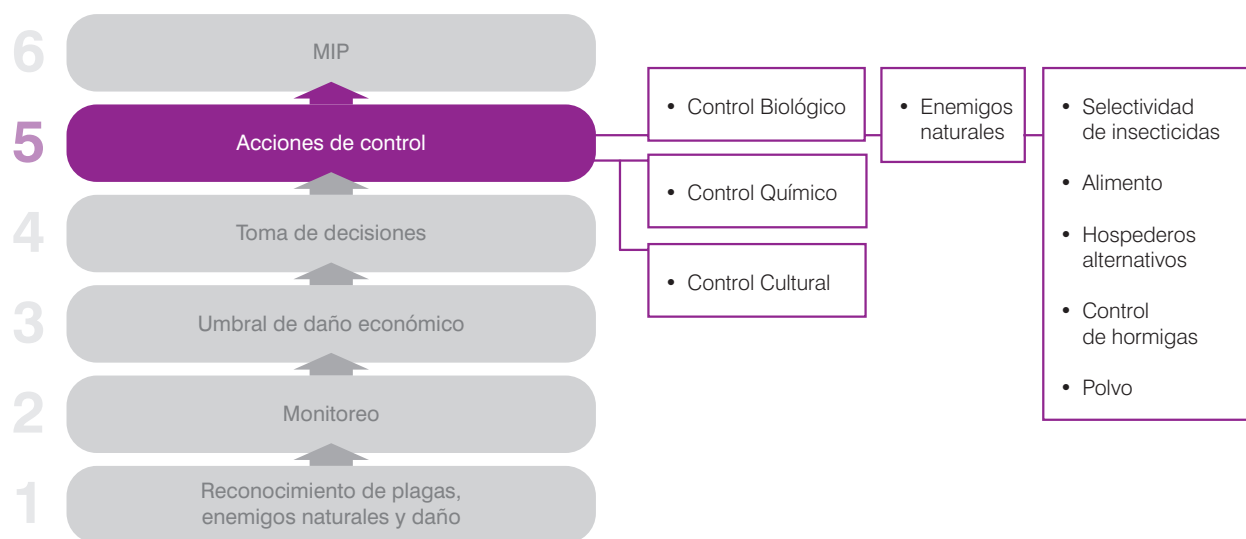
6 MIP

5 Acciones de control

4 Toma de decisiones

3 Umbral de daño económico

2 Monitoreo

1 Reconocimiento de plagas, enemigos naturales y daño

• Control Biológico

• Control Químico

• Control Cultural

• Enemigos naturales

• Selectividad de insecticidas
• Alimento
• Hospederos alternativos
• Control de hormigas
• Polvo